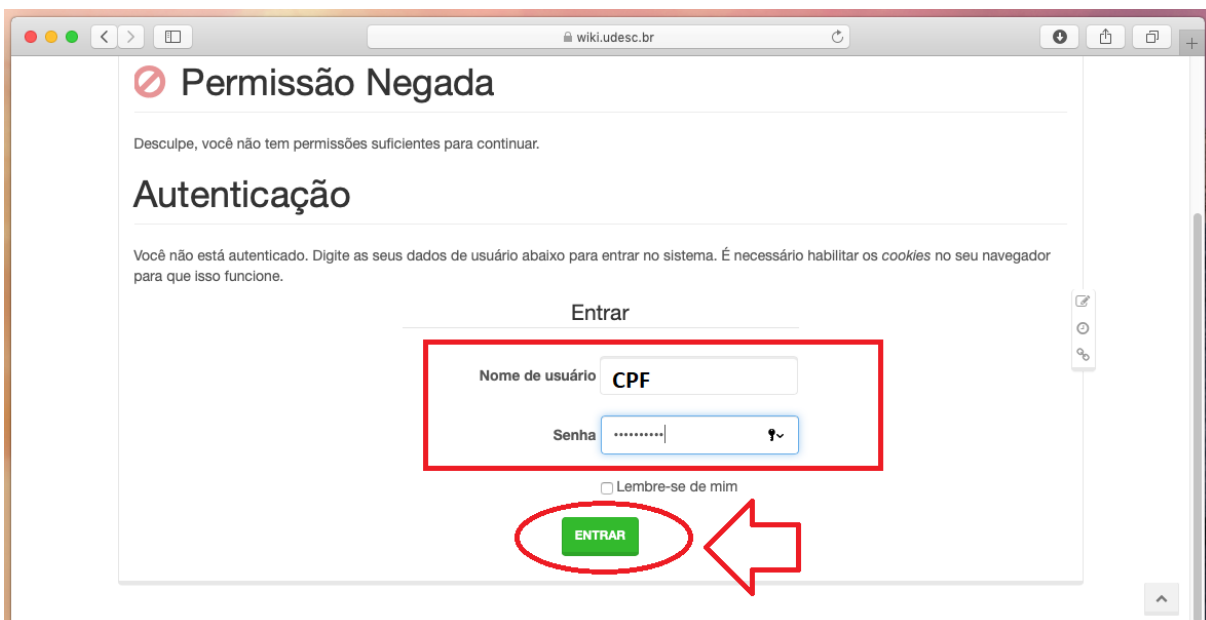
wiki.udesc.br

Permissão Negada

Desculpe, você não tem permissões suficientes para continuar.

Autenticação

Você não está autenticado. Digite as seus dados de usuário abaixo para entrar no sistema. É necessário habilitar os *cookies* no seu navegador para que isso funcione.

Entrar

Nome de usuário CPF

Senha ••••••••••

Lembre-se de mim

ENTRAR